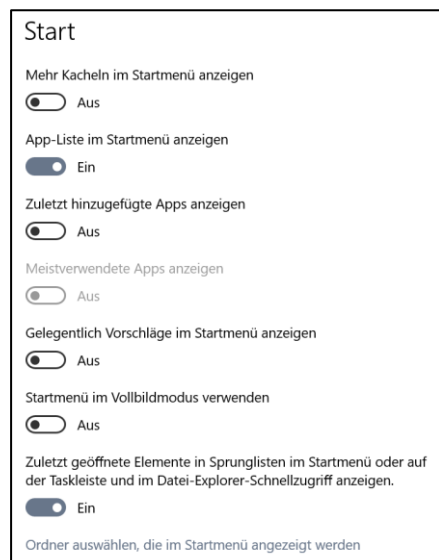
Start

Mehr Kacheln im Startmenü anzeigen

Aus

App-Liste im Startmenü anzeigen

Ein

Zuletzt hinzugefügte Apps anzeigen

Aus

Meistverwendete Apps anzeigen

Aus

Gelegentlich Vorschläge im Startmenü anzeigen

Aus

Startmenü im Vollbildmodus verwenden

Aus

Zuletzt geöffnete Elemente in Sprunglisten im Startmenü oder auf der Taskleiste und im Datei-Explorer-Schnellzugriff anzeigen.

Ein

Ordner auswählen, die im Startmenü angezeigt werden